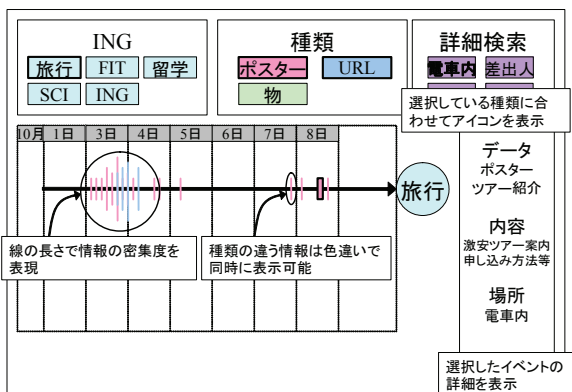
ING

旅行 FIT 留学

SCI ING

種類

ポスター URL

物

詳細検索

電車内 差出人

選択している種類に合わせてアイコンを表示

10月 1日 3日 4日 5日 6日 7日 8日

旅行

線の長さで情報の密集度を表現

種類の違う情報は色違いで同時に表示可能

データ
ポスター
ツアー紹介

内容
激安ツアー案内
申し込み方法等

場所
電車内

選択したイベントの詳細を表示